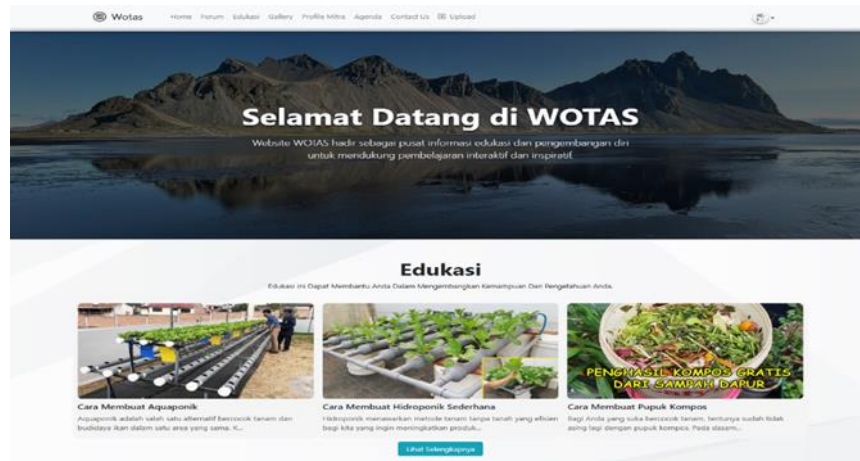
Wotas Home Forum Edukasi Gallery Profile Mitra Agenda Contact Us Upload

Selamat Datang di WOTAS

Website WOTAS hadir sebagai pusat informasi edukasi dan pengembangan diri untuk mendukung pembelajaran interaktif dan inspiratif.

Edukasi

Edukasi ini Dapat Membantu Anda Dalam Mengembangkan Kemampuan Dan Pengetahuan Anda.

PENGHASIL KOMPOS GRATIS DARI SAMPAH DAPUR

Cara Membuat Aquaponik
Aquaponik adalah salah satu alternatif bercocok tanam dan budidaya ikan dalam satu area yang sama. K...

Cara Membuat Hidroponik Sederhana
Hidroponik menawarkan metode tanam tanpa tanah yang efisien bagi kita yang ingin meningkatkan produk...

Cara Membuat Pupuk Kompos
Bagi Anda yang suka bercocok tanam, tentunya sudah tidak asing lagi dengan pupuk kompos. Pada dasarn...

Lihat Selengkapnya